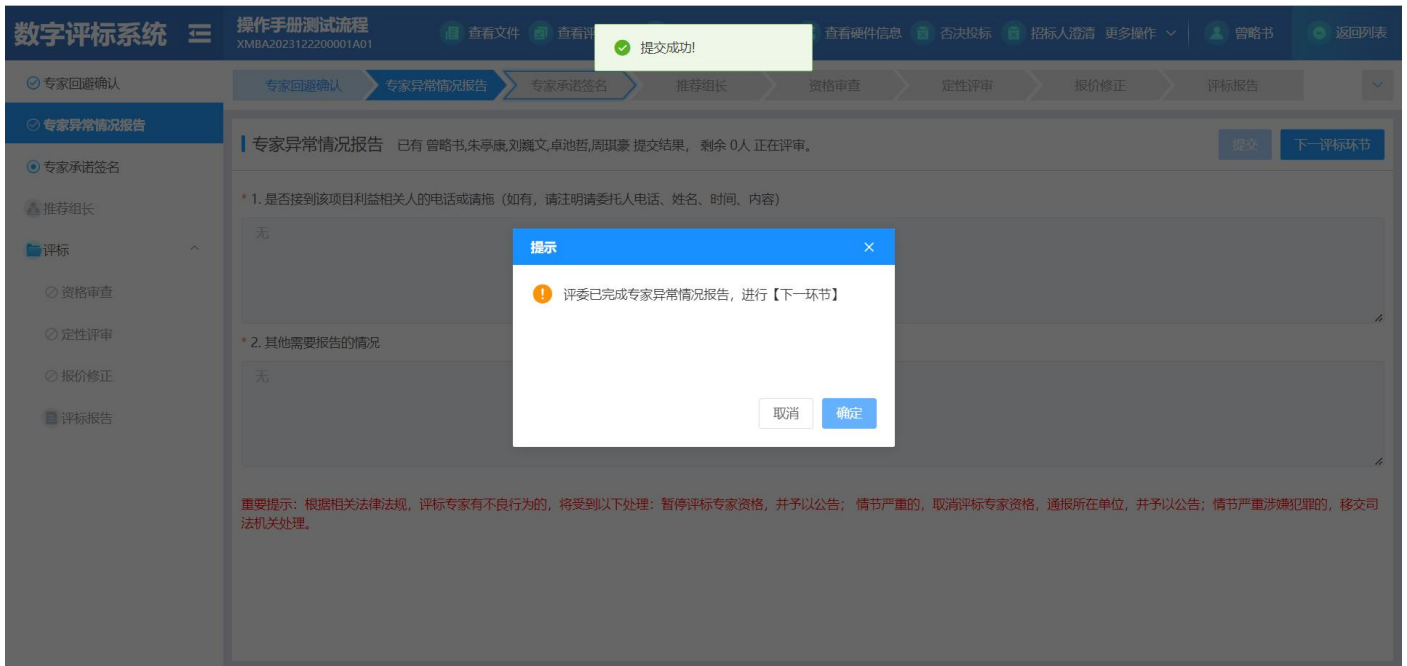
数字评标系统

操作手册测试流程
XMBA2023122200001A01

查看文件 查看评 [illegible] 查看硬件信息 否决投标 招标人澄清 更多操作 管略书 返回列表

提交成功!

专家回避确认
专家异常情况报告
专家承诺签名
推荐组长
评标
资格审查
定性评审
报价修正
评标报告

专家回避确认 专家异常情况报告 专家承诺签名 推荐组长 资格审查 定性评审 报价修正 评标报告

专家异常情况报告 已有 管略书,朱亭康,刘巍文,卓池哲,周琪豪 提交结果, 剩余 0人 正在评审。

提交 下一评标环节

* 1. 是否接到该项目利益相关人的电话或请拖（如有，请注明请委托人电话、姓名、时间、内容）

无

* 2. 其他需要报告的情况

无

提示

评委已完成专家异常情况报告，进行【下一环节】

取消 确定

重要提示：根据相关法律法规，评标专家有不良行为的，将受到以下处理：暂停评标专家资格，并予以公告；情节严重的，取消评标专家资格，通报所在单位，并予以公告；情节严重涉嫌犯罪的，移交司法机关处理。